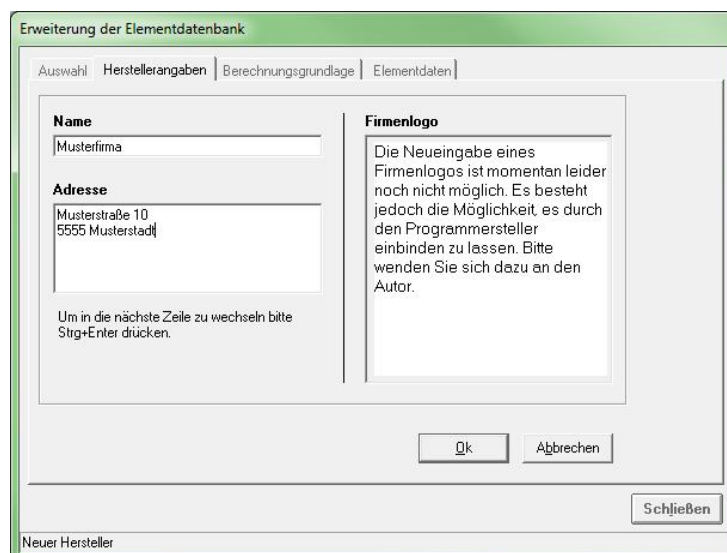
Erweiterung der Elementdatenbank

Auswahl | Herstellerangaben | Berechnungsgrundlage | Elementdaten

Name

Musterfirma

Adresse

Musterstraße 10
5555 Musterstadt

Um in die nächste Zeile zu wechseln bitte Strg+Enter drücken.

Firmenlogo

Die Neueingabe eines Firmenlogos ist momentan leider noch nicht möglich. Es besteht jedoch die Möglichkeit, es durch den Programmersteller einbinden zu lassen. Bitte wenden Sie sich dazu an den Autor.

Ok

Abbrechen

Schließen

Neuer Hersteller